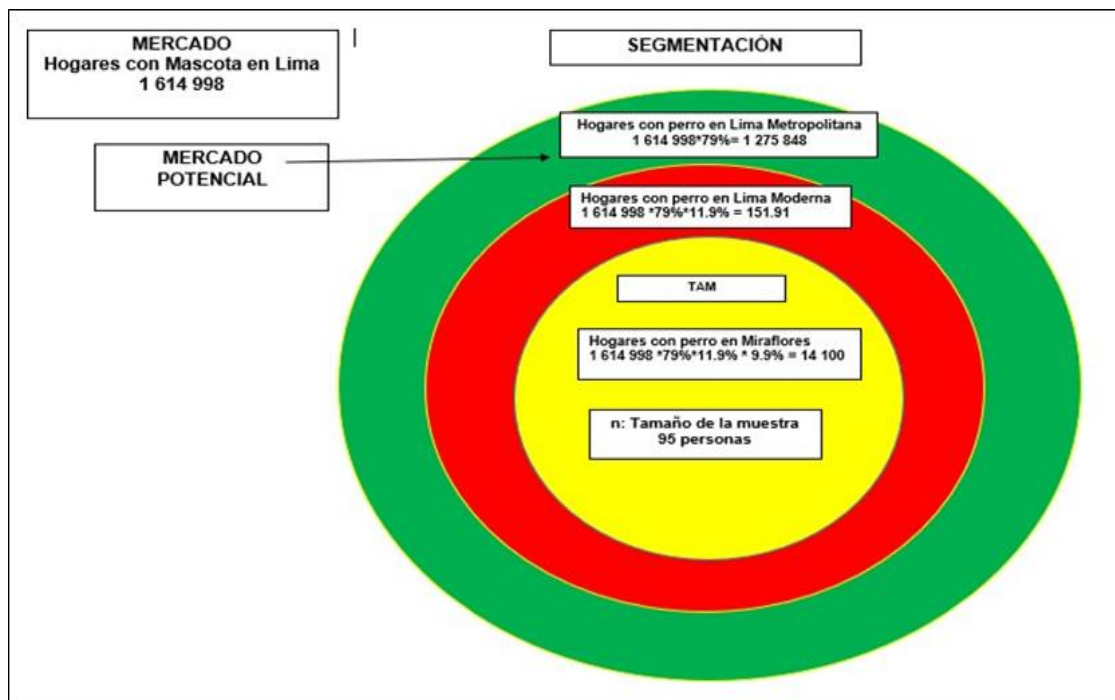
MERCADO
Hogares con Mascota en Lima
1 614 998

SEGMENTACIÓN

MERCADO
POTENCIAL

Hogares con perro en Lima Metropolitana
1 614 998*79%= 1 275 848

Hogares con perro en Lima Moderna
1 614 998 *79%*11.9% = 151.91

TAM

Hogares con perro en Miraflores
1 614 998 *79%*11.9% * 9.9% = 14 100

n: Tamaño de la muestra
95 personas